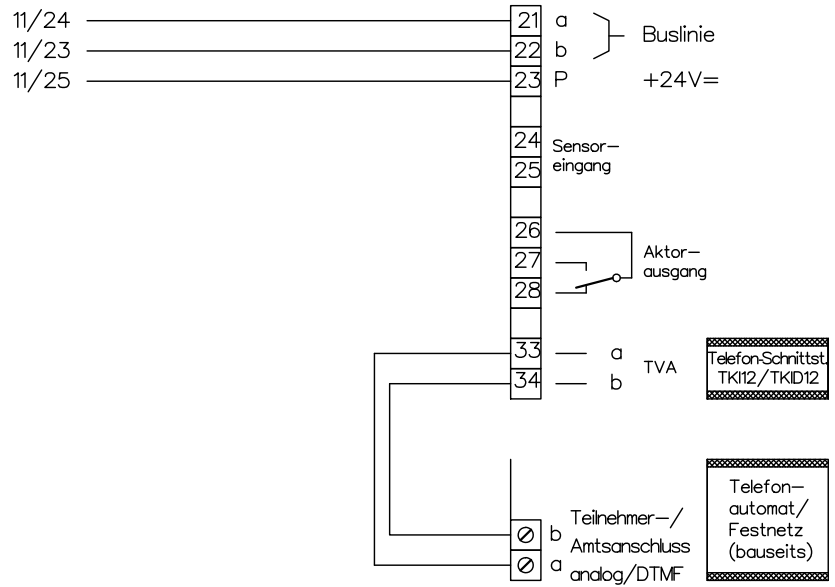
11/24
11/23
11/25

21 a
22 b
23 P

Buslinie

+24V=

24
25
Sensor–
eingang

26
27
28
Aktor–
ausgang

33 a
34 b
TVA

Telefon-Schnittst.
TKI12/TKID12

Telefon–
automat/
Festnetz
(bauseits)

b
a
Teilnehmer–/
Amtsanschluss
analog/DTMF